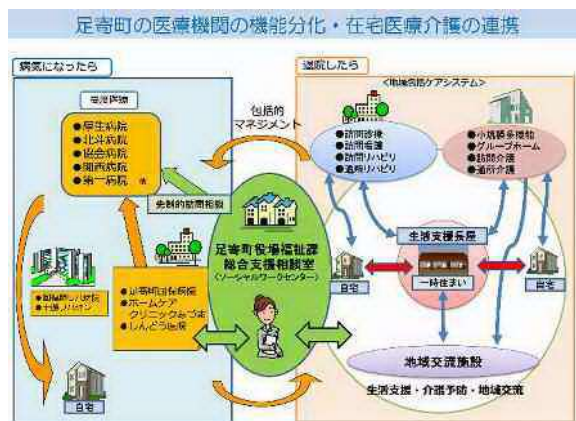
足寄町の医療機関の機能分化・在宅医療介護の連携

病気になったら

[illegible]

●厚生病院
●北斗病院
●協会病院
●開西病院
●第一病院

先制的訪問相談

包括的マネジメント

足寄町役場福祉課
総合支援相談室
(ソーシャルワークセンター)

●町国保病院
●ホームケアクリニックみづま
●しんどう医院

●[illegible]
●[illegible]

自宅

退院したら

<地域包括ケアシステム>

●訪問診療
●訪問看護
●訪問リハビリ
●通所リハビリ

●小規模多機能
●グループホーム
●訪問介護
●通所介護

生活支援長屋

自宅

一時住まい

自宅

地域交流施設

生活支援・介護予防・地域交流